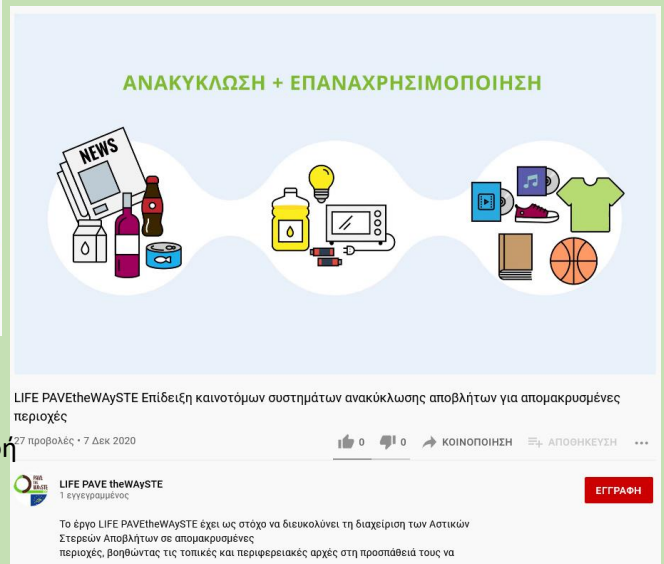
ΑΝΑΚΥΚΛΩΣΗ + ΕΠΑΝΑΧΡΗΣΙΜΟΠΟΙΗΣΗ

NEWS

LIFE PAVEtheWAySTE Επίδειξη καινοτόμων συστημάτων ανακύκλωσης αποβλήτων για απομακρυσμένες περιοχές

ή

27 προβολές • 7 Δεκ 2020

0 0 ΚΟΙΝΟΠΟΙΗΣΗ ΑΠΟΘΗΚΕΥΣΗ ...

LIFE PAVE theWAySTE
1 εγγεγραμμένος

ΕΓΓΡΑΦΗ

Το έργο LIFE PAVEtheWAySTE έχει ως στόχο να διευκολύνει τη διαχείριση των Αστικών Στερεών Αποβλήτων σε απομακρυσμένες περιοχές, βοηθώντας τις τοπικές και περιφερειακές αρχές στη προσπάθειά τους να